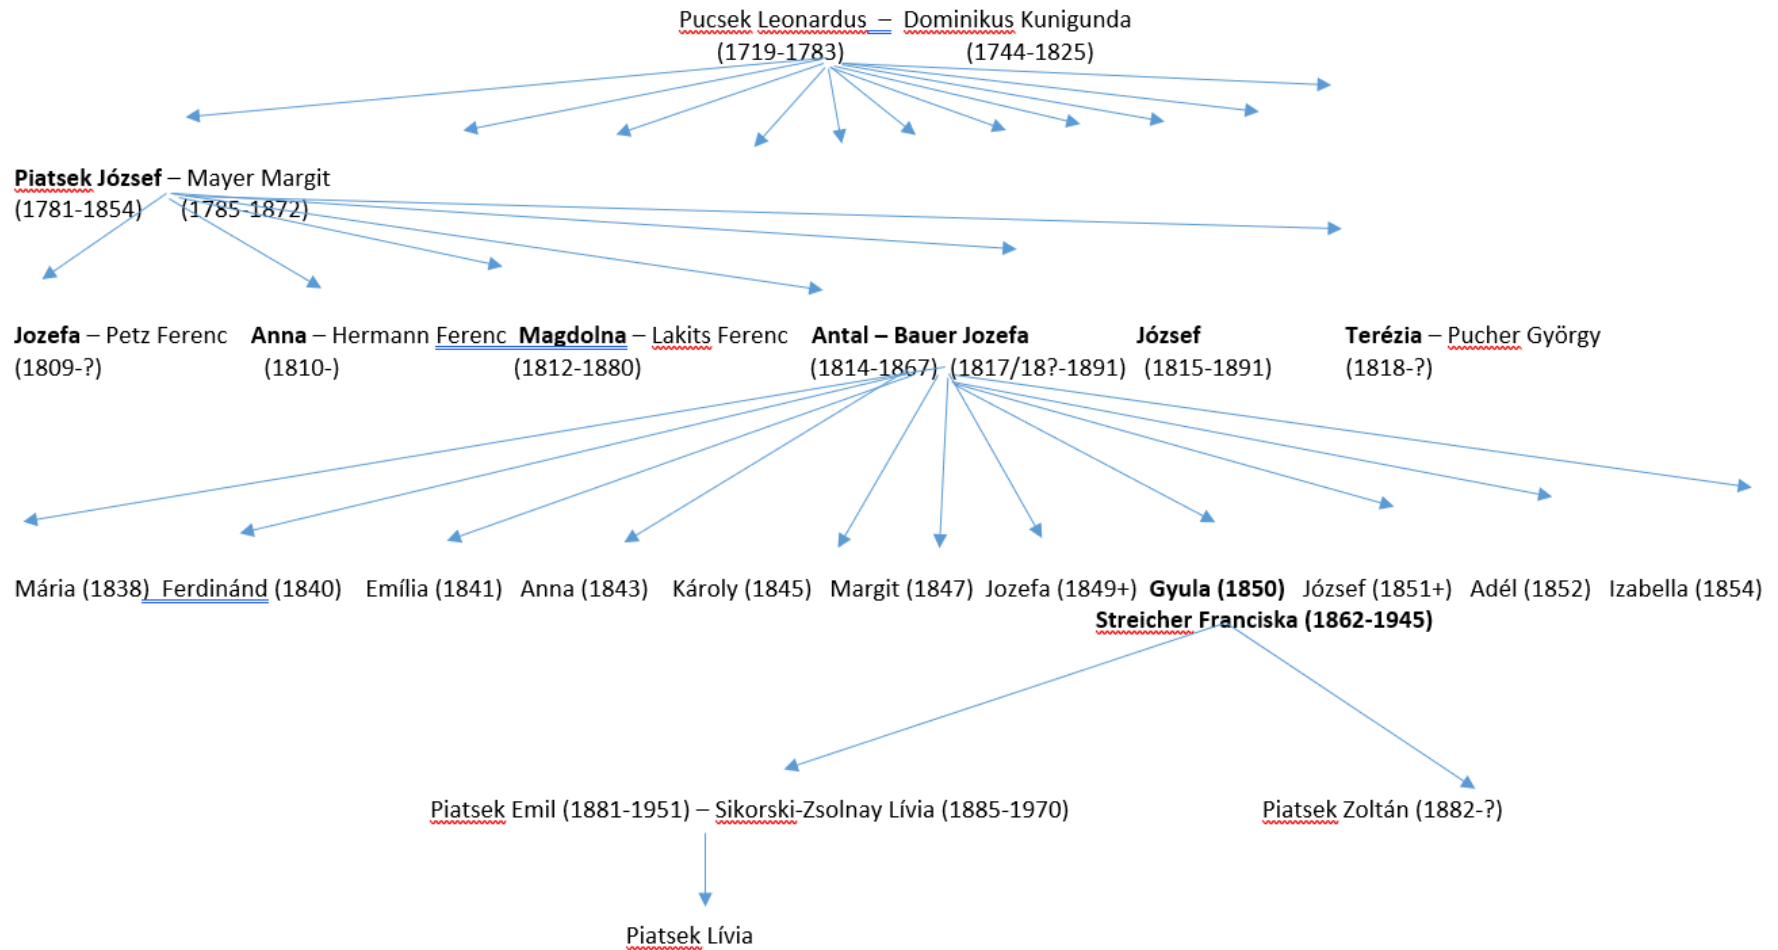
Pucsek Leonardus – Dominikus Kunigunda
(1719-1783) (1744-1825)

Piatsek József – Mayer Margit
(1781-1854) (1785-1872)

Jozefa – Petz Ferenc
(1809-?)

Anna – Hermann Ferenc
(1810-)

Magdolna – Lakits Ferenc
(1812-1880)

Antal – Bauer Jozefa
(1814-1867) (1817/18?-1891)

József
(1815-1891)

Terézia – Pucher György
(1818-?)

Mária (1838) Ferdinánd (1840) Emília (1841) Anna (1843) Károly (1845) Margit (1847) Jozefa (1849+) Gyula (1850) József (1851+) Adél (1852) Izabella (1854)

Streicher Franciska (1862-1945)

Piatsek Emil (1881-1951) – Sikorski-Zsolnay Lívia (1885-1970)

Piatsek Zoltán (1882-?)

Piatsek Lívia